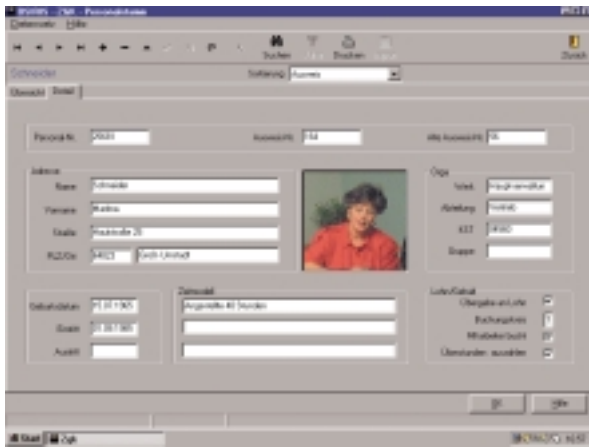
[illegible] - Personalstamm
Datensatz Hilfe
Suchen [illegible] Drucken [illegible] Zurück
Schneider
Sortierung: Ausweis
Übersicht Detail
Personal-Nr. 25634
Ausweis-Nr. 134
Alte Ausweis-Nr. 55
Anschrift
Name Schneider
Vorname Martina
Straße Hauptstraße 25
PLZ/Ort 64823 Groß-Umstadt
Orga
Verw. Hauptverwaltung
Abteilung Vertrieb
KST 34560
Gruppe
Geburtsdatum 15.01.1965
Eintritt 01.07.1995
Austritt
Zeitmodell
Angestellte 40 Stunden
Lohn/Gehalt
Übergabe an Lohn
Buchungskreis 7
Mitarbeiterbucht
Überstunden auszahlen
OK
Hilfe
Start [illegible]